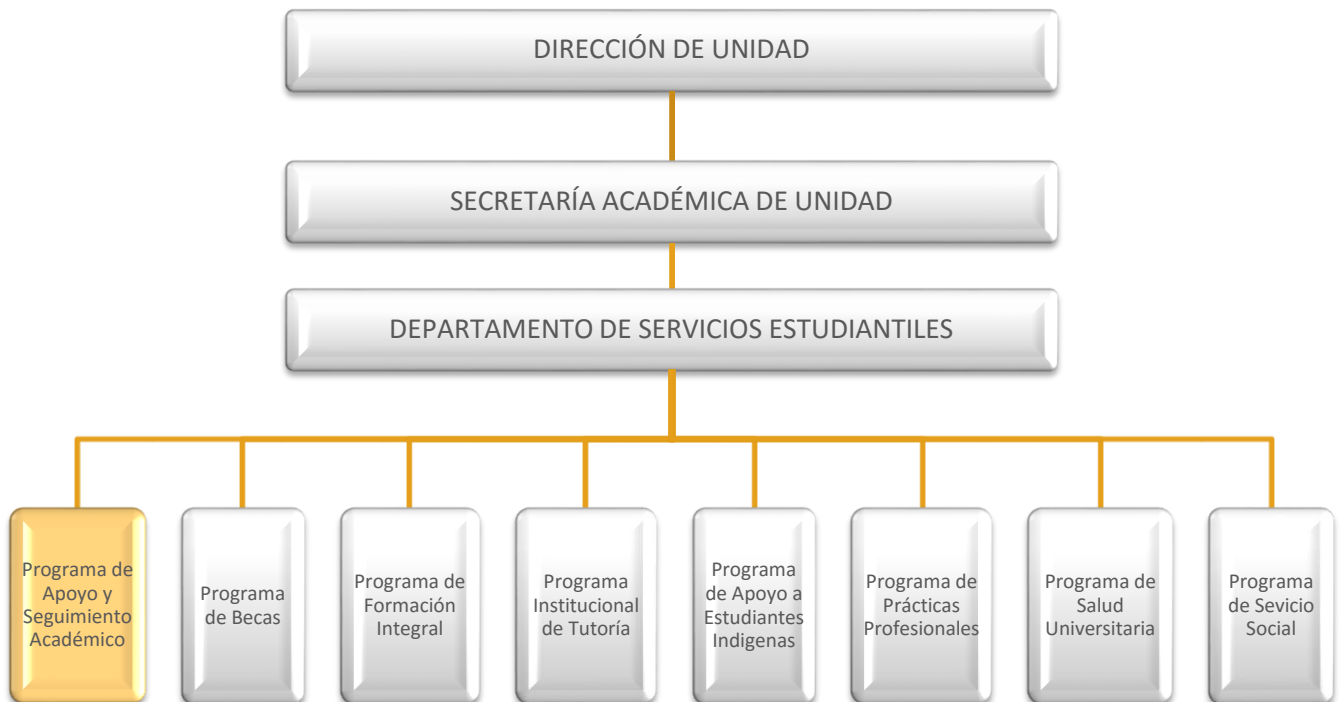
DIRECCIÓN DE UNIDAD

SECRETARÍA ACADÉMICA DE UNIDAD

DEPARTAMENTO DE SERVICIOS ESTUDIANTILES

Programa de Apoyo y Seguimiento Académico

Programa de Becas

Programa de Formación Integral

Programa Institucional de Tutoría

Programa de Apoyo a Estudiantes Indigenas

Programa de Prácticas Profesionales

Programa de Salud Universitaria

Programa de Sevicio Social